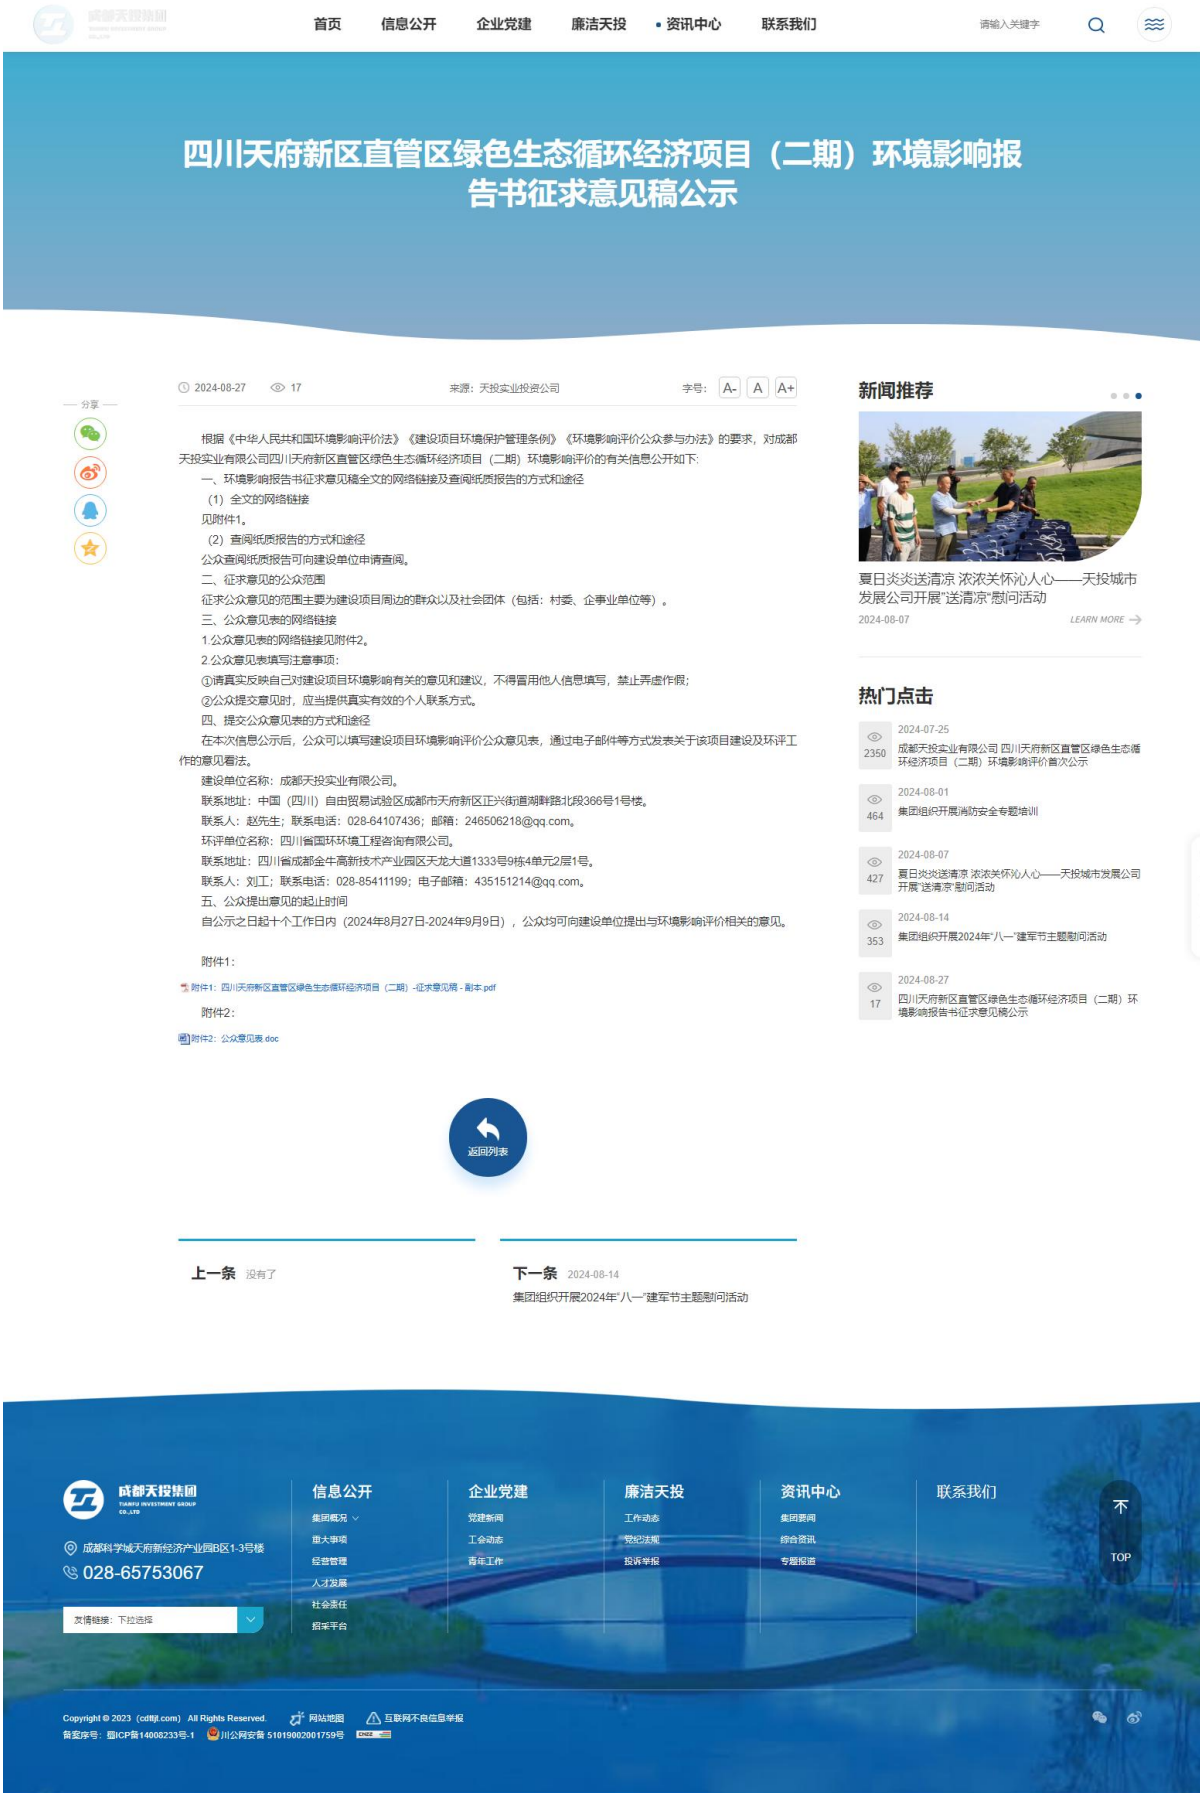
成都天投集团

首页 信息公开 企业党建 廉洁天投 资讯中心 联系我们

请输入关键字

四川天府新区直管区绿色生态循环经济项目（二期）环境影响报告书征求意见稿公示

分享

2024-08-27 17 来源：天投实业投资公司 字号: A- A A+

根据《中华人民共和国环境影响评价法》《建设项目环境保护管理条例》《环境影响评价公众参与办法》的要求，对成都天投实业有限公司四川天府新区直管区绿色生态循环经济项目（二期）环境影响评价的有关信息公开如下：

一、环境影响报告书征求意见稿全文的网络链接及查阅纸质报告的方式和途径

（1）全文的网络链接

见附件1。

（2）查阅纸质报告的方式和途径

公众查阅纸质报告可向建设单位申请查阅。

二、征求意见的公众范围

征求公众意见的范围主要为建设项目周边的群众以及社会团体（包括：村委、企事业单位等）。

三、公众意见表的网络链接

1.公众意见表的网络链接见附件2。

2.公众意见表填写注意事项：

①请真实反映自己对建设项目环境影响有关的意见和建议，不得冒用他人信息填写，禁止弄虚作假；

②公众提交意见时，应当提供真实有效的个人联系方式。

四、提交公众意见表的方式和途径

在本次信息公示后，公众可以填写建设项目环境影响评价公众意见表，通过电子邮件等方式发表关于该项目建设及环评工作的意见看法。

建设单位名称：成都天投实业有限公司。

联系地址：中国（四川）自由贸易试验区成都市天府新区正兴街道湖畔路北段366号1号楼。

联系人：赵先生；联系电话：028-64107436；邮箱：246506218@qq.com。

环评单位名称：四川省国环环境工程咨询有限公司。

联系地址：四川省成都金牛高新技术产业园区天龙大道1333号9栋4单元2层1号。

联系人：刘工；联系电话：028-85411199；电子邮箱：435151214@qq.com。

五、公众提出意见的起止时间

自公示之日起十个工作日内（2024年8月27日-2024年9月9日），公众均可向建设单位提出与环境影响评价相关的意见。

附件1：

附件1：四川天府新区直管区绿色生态循环经济项目（二期）-征求意见稿 - 副本.pdf

附件2：

附件2：公众意见表.doc

返回列表

上一条 没有了

下一条 2024-08-14
集团组织开展2024年“八一”建军节主题慰问活动

新闻推荐

夏日炎炎送清凉 浓浓关怀沁人心——天投城市发展公司开展“送清凉”慰问活动
2024-08-07 LEARN MORE

热门点击

2350 2024-07-25 成都天投实业有限公司 四川天府新区直管区绿色生态循环经济项目（二期）环境影响评价首次公示

464 2024-08-01 集团组织开展消防安全专题培训

427 2024-08-07 夏日炎炎送清凉 浓浓关怀沁人心——天投城市发展公司开展“送清凉”慰问活动

353 2024-08-14 集团组织开展2024年“八一”建军节主题慰问活动

17 2024-08-27 四川天府新区直管区绿色生态循环经济项目（二期）环境影响报告书征求意见稿公示

成都天投集团 TIANFU INVESTMENT GROUP CO.,LTD
成都科学城天府新经济产业园B区1-3号楼
028-65753067
友情链接：下拉选择

信息公开
集团概况
重大事项
经营管理
人才发展
社会责任
招采平台

企业党建
党建新闻
工会动态
青年工作

廉洁天投
工作动态
党纪法规
投诉举报

资讯中心
集团要闻
综合资讯
专题报道

联系我们

TOP

Copyright © 2023 (cdtjt.com) All Rights Reserved. 网站地图 互联网不良信息举报
备案序号：蜀ICP备14008233号-1 川公网安备 51019002001759号